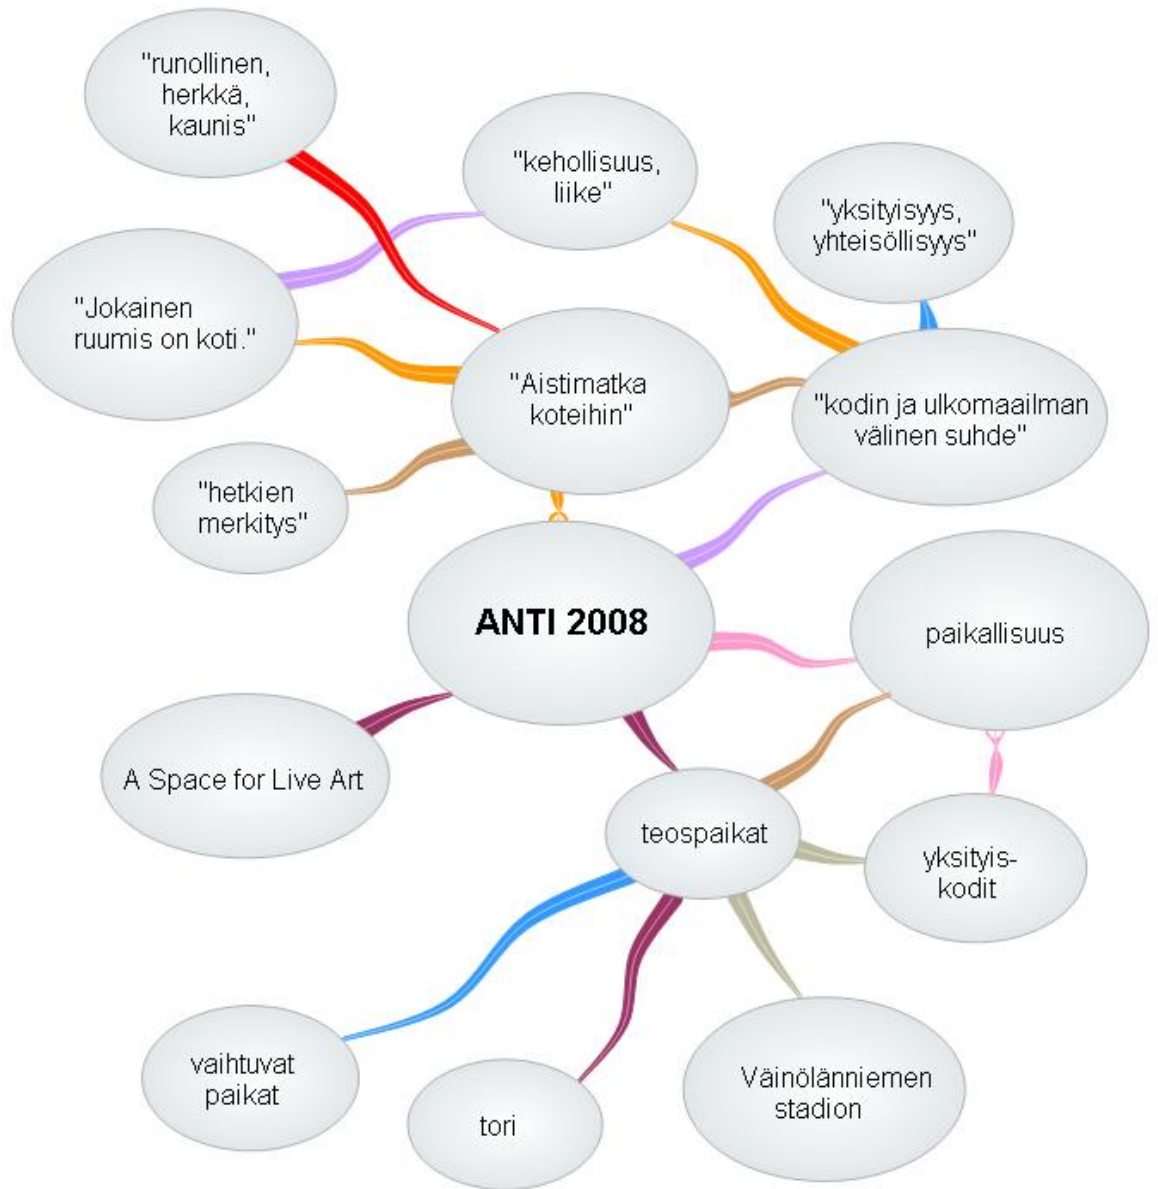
"runollinen, herkkä, kaunis"

"kehollisuus, liike"

"yksityisyys, yhteisöllisyys"

"Jokainen ruumis on koti."

"Aistimatka koteihin"

"kodin ja ulkomaailman välinen suhde"

"hetkien merkitys"

ANTI 2008

paikallisuus

A Space for Live Art

teospaikat

yksityis-kodit

vaihtuvat paikat

tori

Väinölänniemen stadion